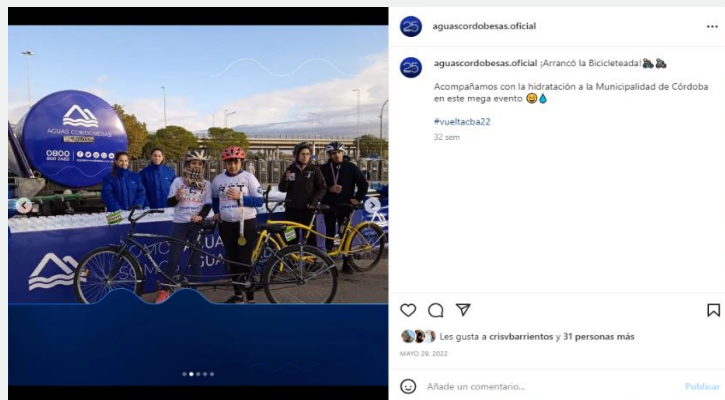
aguascordobesas.oficial •••

aguascordobesas.oficial ¡Arrancó la Bicicleteada!🚴🚴

Acompañamos con la hidratación a la Municipalidad de Córdoba en este mega evento 😉💧

#vueltacba22

32 sem

AGUAS CORDOBESAS

0800

Les gusta a crisvbarrientos y 31 personas más

MAYO 29, 2022

Añade un comentario...

Publicar